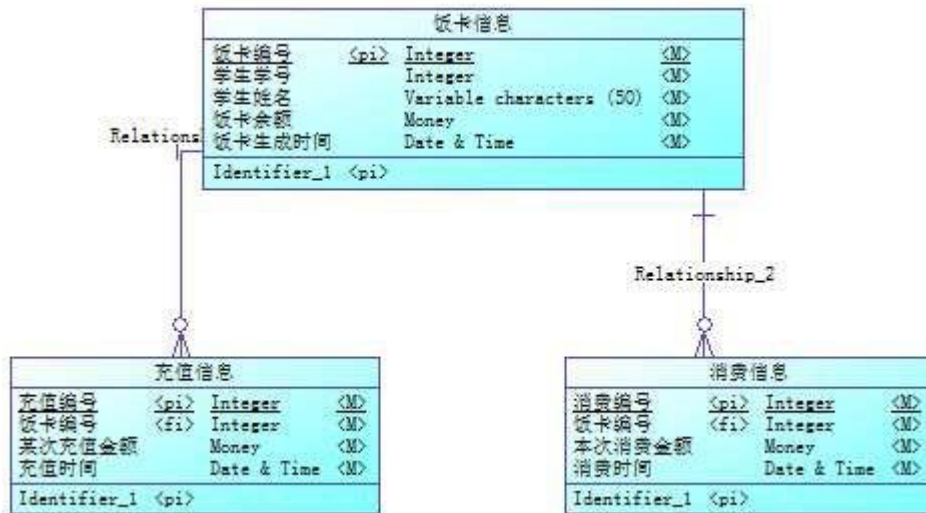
饭卡信息

| 饭卡编号 | <pi> | Integer | <M> |
|---|---|---|---|
| 学生学号 | | Integer | <M> |
| 学生姓名 | | Variable characters (50) | <M> |
| 饭卡余额 | | Money | <M> |
| 饭卡生成时间 | | Date & Time | <M> |

Identifier_1 <pi>

Relations

Relationship_2

充值信息

| 充值编号 | <pi> | Integer | <M> |
|---|---|---|---|
| 饭卡编号 | <fi> | Integer | <M> |
| 某次充值金额 | | Money | <M> |
| 充值时间 | | Date & Time | <M> |

Identifier_1 <pi>

消费信息

| 消费编号 | <pi> | Integer | <M> |
|---|---|---|---|
| 饭卡编号 | <fi> | Integer | <M> |
| 本次消费金额 | | Money | <M> |
| 消费时间 | | Date & Time | <M> |

Identifier_1 <pi>